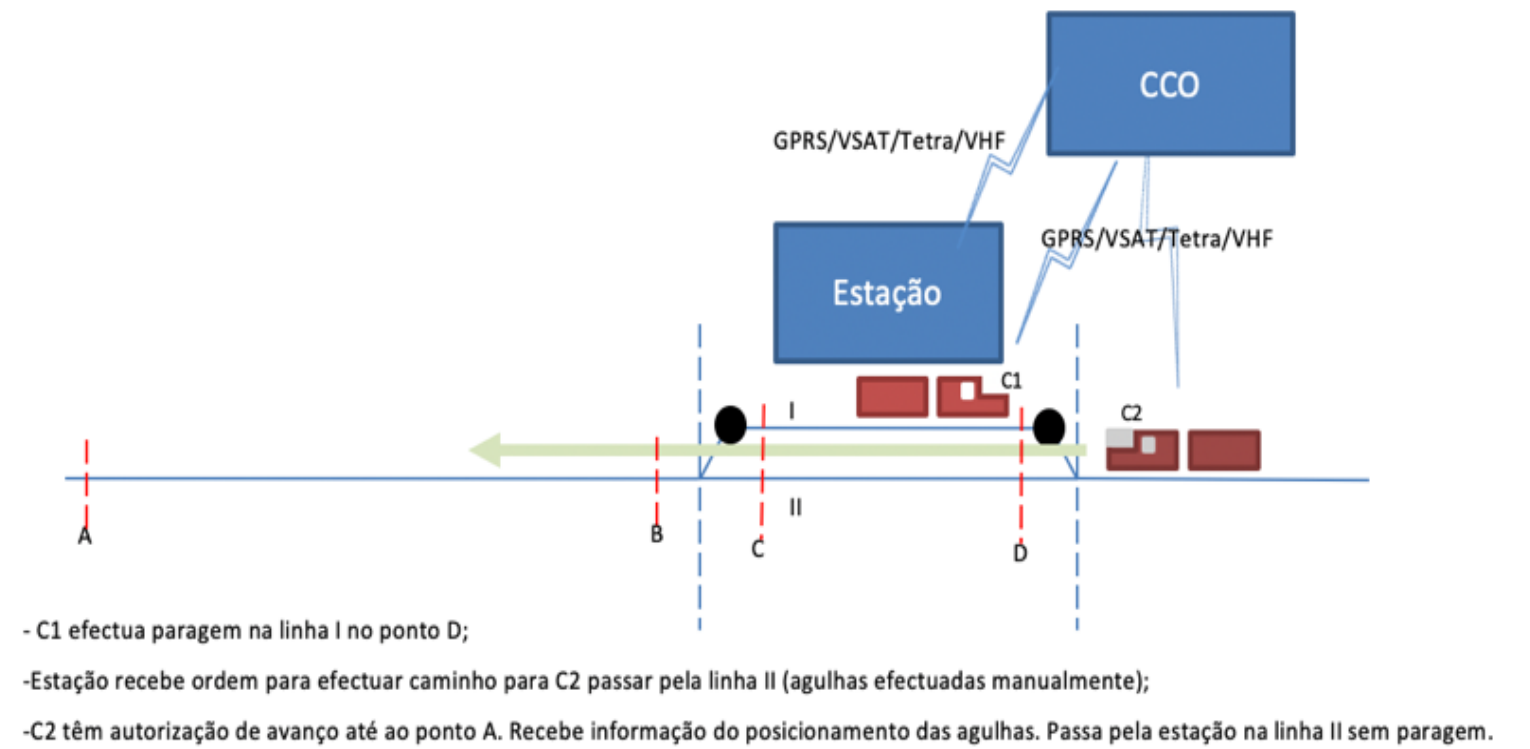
CCO

GPRS/VSAT/Tetra/VHF

GPRS/VSAT/Tetra/VHF

Estação

C1

C2

I

II

A

B

C

D

- C1 efectua paragem na linha I no ponto D;

-Estação recebe ordem para efectuar caminho para C2 passar pela linha II (agulhas efectuadas manualmente);

-C2 têm autorização de avanço até ao ponto A. Recebe informação do posicionamento das agulhas. Passa pela estação na linha II sem paragem.